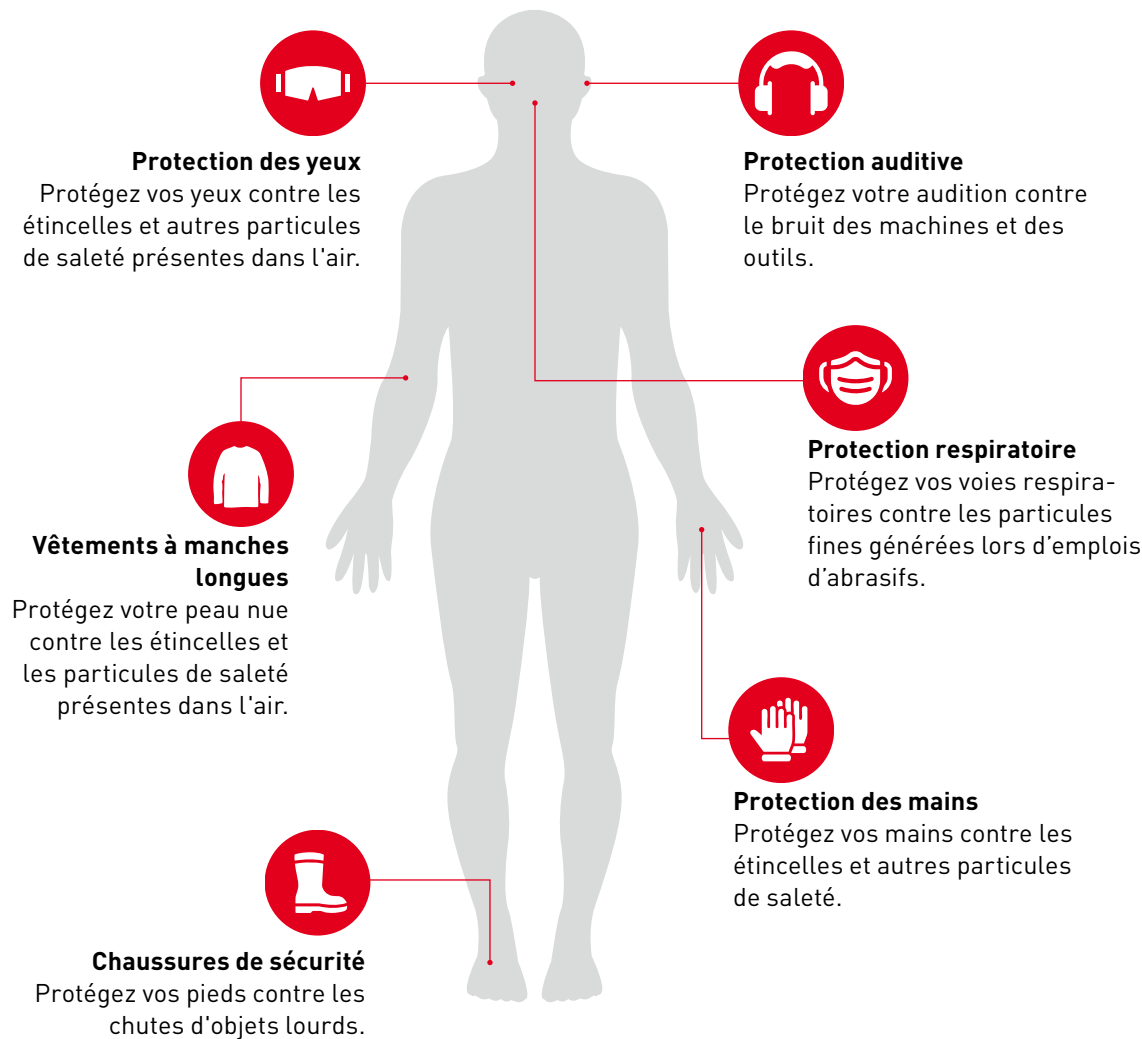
**Protection des yeux**
Protégez vos yeux contre les étincelles et autres particules de saleté présentes dans l'air.

**Protection auditive**
Protégez votre audition contre le bruit des machines et des outils.

**Protection respiratoire**
Protégez vos voies respiratoires contre les particules fines générées lors d'emplois d'abrasifs.

**Vêtements à manches longues**
Protégez votre peau nue contre les étincelles et les particules de saleté présentes dans l'air.

**Protection des mains**
Protégez vos mains contre les étincelles et autres particules de saleté.

**Chaussures de sécurité**
Protégez vos pieds contre les chutes d'objets lourds.